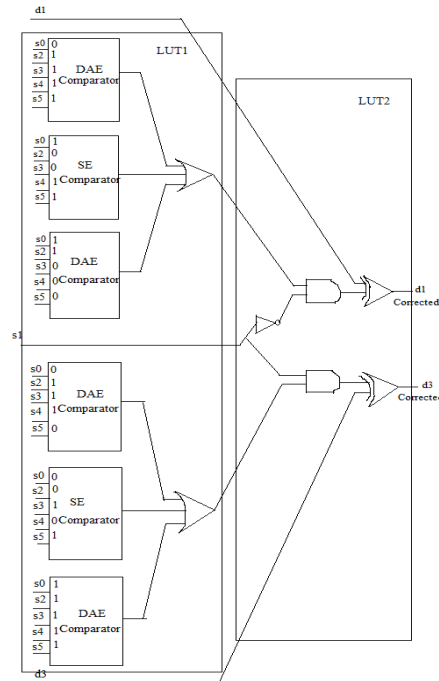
d1

LUT1

LUT2

s0 0
s2 1
s3 1
s4 1
s5 1
DAE Comparator

s0 1
s2 0
s3 0
s4 1
s5 1
SE Comparator

s0 1
s2 1
s3 0
s4 0
s5 0
DAE Comparator

d1 Corrected

s1

d3 Correcte

s0 0
s2 1
s3 1
s4 1
s5 0
DAE Comparator

s0 0
s2 0
s3 1
s4 0
s5 1
SE Comparator

s0 1
s2 1
s3 1
s4 1
s5 1
DAE Comparator

d3